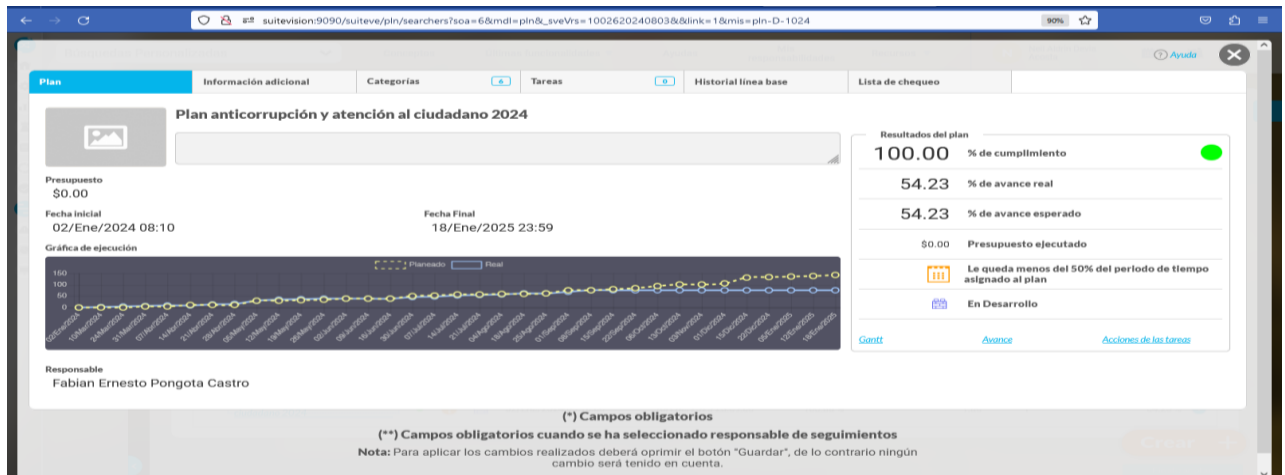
suitevision:9090/suiteve/pln/searchers?soa=6&mdl=pln&_sveVrs=1002620240803&&link=1&mis=pln-D-1024

90%

Ayuda

Plan | Información adicional | Categorías 0 | Tareas 0 | Historial línea base | Lista de chequeo

Plan anticorrupción y atención al ciudadano 2024

Presupuesto
$0.00

Fecha inicial
02/Ene/2024 08:10

Fecha Final
18/Ene/2025 23:59

Gráfica de ejecución

Planeado Real

150
100
50
0

12/Ene/2024 10/Mar/2024 31/Mar/2024 07/Abr/2024 21/Abr/2024 28/Abr/2024 05/May/2024 12/May/2024 19/May/2024 26/May/2024 02/Jun/2024 09/Jun/2024 16/Jun/2024 30/Jun/2024 07/Jul/2024 14/Jul/2024 21/Jul/2024 04/Ago/2024 18/Ago/2024 25/Ago/2024 01/Sep/2024 08/Sep/2024 15/Sep/2024 22/Sep/2024 29/Sep/2024 06/Oct/2024 13/Oct/2024 03/Nov/2024 01/Oct/2024 15/Oct/2024 22/Oct/2024 05/Ene/2025 12/Ene/2025 18/Ene/2025

Responsable
Fabian Ernesto Pongota Castro

Resultados del plan
100.00 % de cumplimiento
54.23 % de avance real
54.23 % de avance esperado
$0.00 Presupuesto ejecutado
Le queda menos del 50% del periodo de tiempo asignado al plan
En Desarrollo

Gantt Avance Acciones de las tareas

(*) Campos obligatorios
(**) Campos obligatorios cuando se ha seleccionado responsable de seguimientos
Nota: Para aplicar los cambios realizados deberá oprimir el botón "Guardar", de lo contrario ningún cambio será tenido en cuenta.